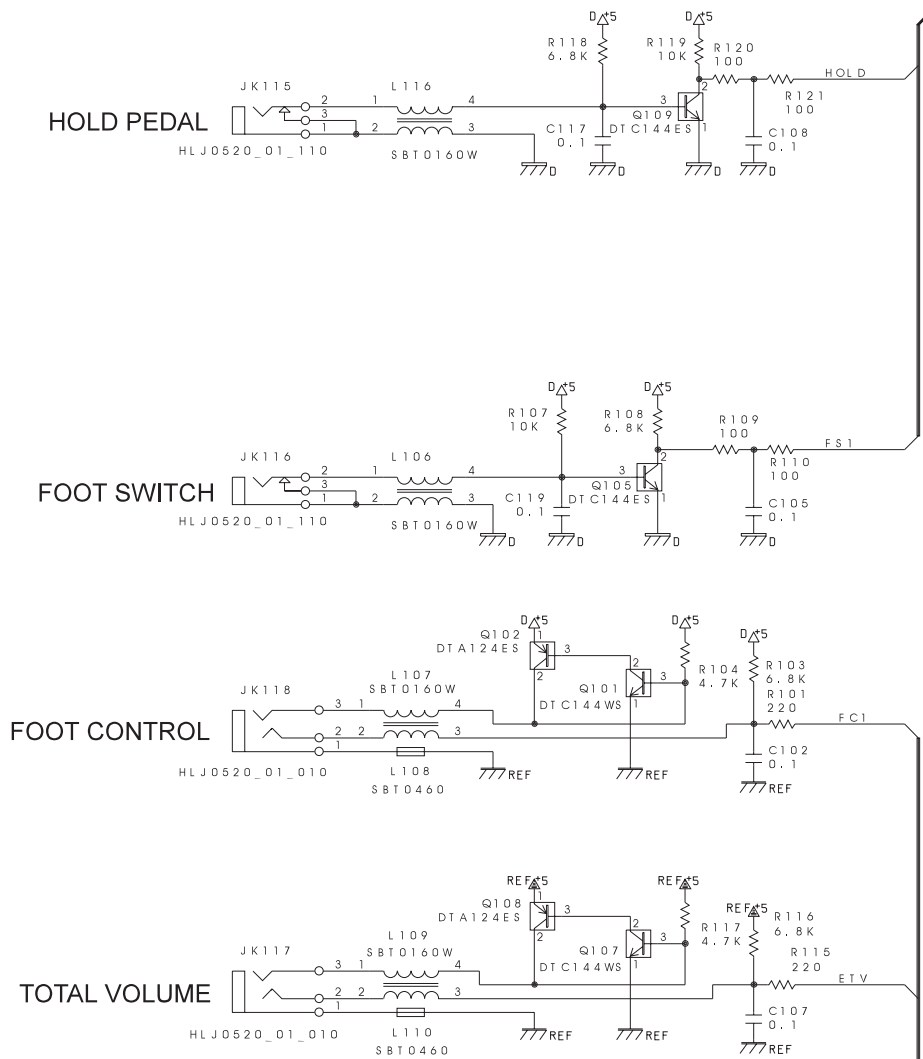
D+5
D+5
R118
6.8K
R119
10K
R120
100
HOLD
JK115
L116
R121
100
HOLD PEDAL
2
1
4
3
2
3
1
2
3
Q109
C117
0.1
DTC144ES
1
C108
0.1
HLJ0520_01_110
SBT0160W
D
D
D
D

D+5
D+5
R107
10K
R108
6.8K
R109
100
FS1
JK116
L106
R110
100
FOOT SWITCH
2
1
4
3
2
3
1
2
3
Q105
C119
0.1
DTC144ES
1
C105
0.1
HLJ0520_01_110
SBT0160W
D
D
D
D

D+5
Q102
DTA124ES
1
3
D+5
2
3
D+5
L107
SBT0160W
R104
4.7K
R103
6.8K
JK118
Q101
R101
220
3
1
4
DTC144WS
FC1
FOOT CONTROL
2
2
3
1
1
C102
0.1
HLJ0520_01_010
L108
SBT0460
REF
REF
REF

REF+5
REF+5
Q108
DTA124ES
3
REF+5
R116
6.8K
L109
SBT0160W
2
3
R117
4.7K
JK117
Q107
R115
220
3
1
4
DTC144WS
1
ETV
TOTAL VOLUME
2
2
3
1
C107
0.1
HLJ0520_01_010
L110
SBT0460
REF
REF
REF